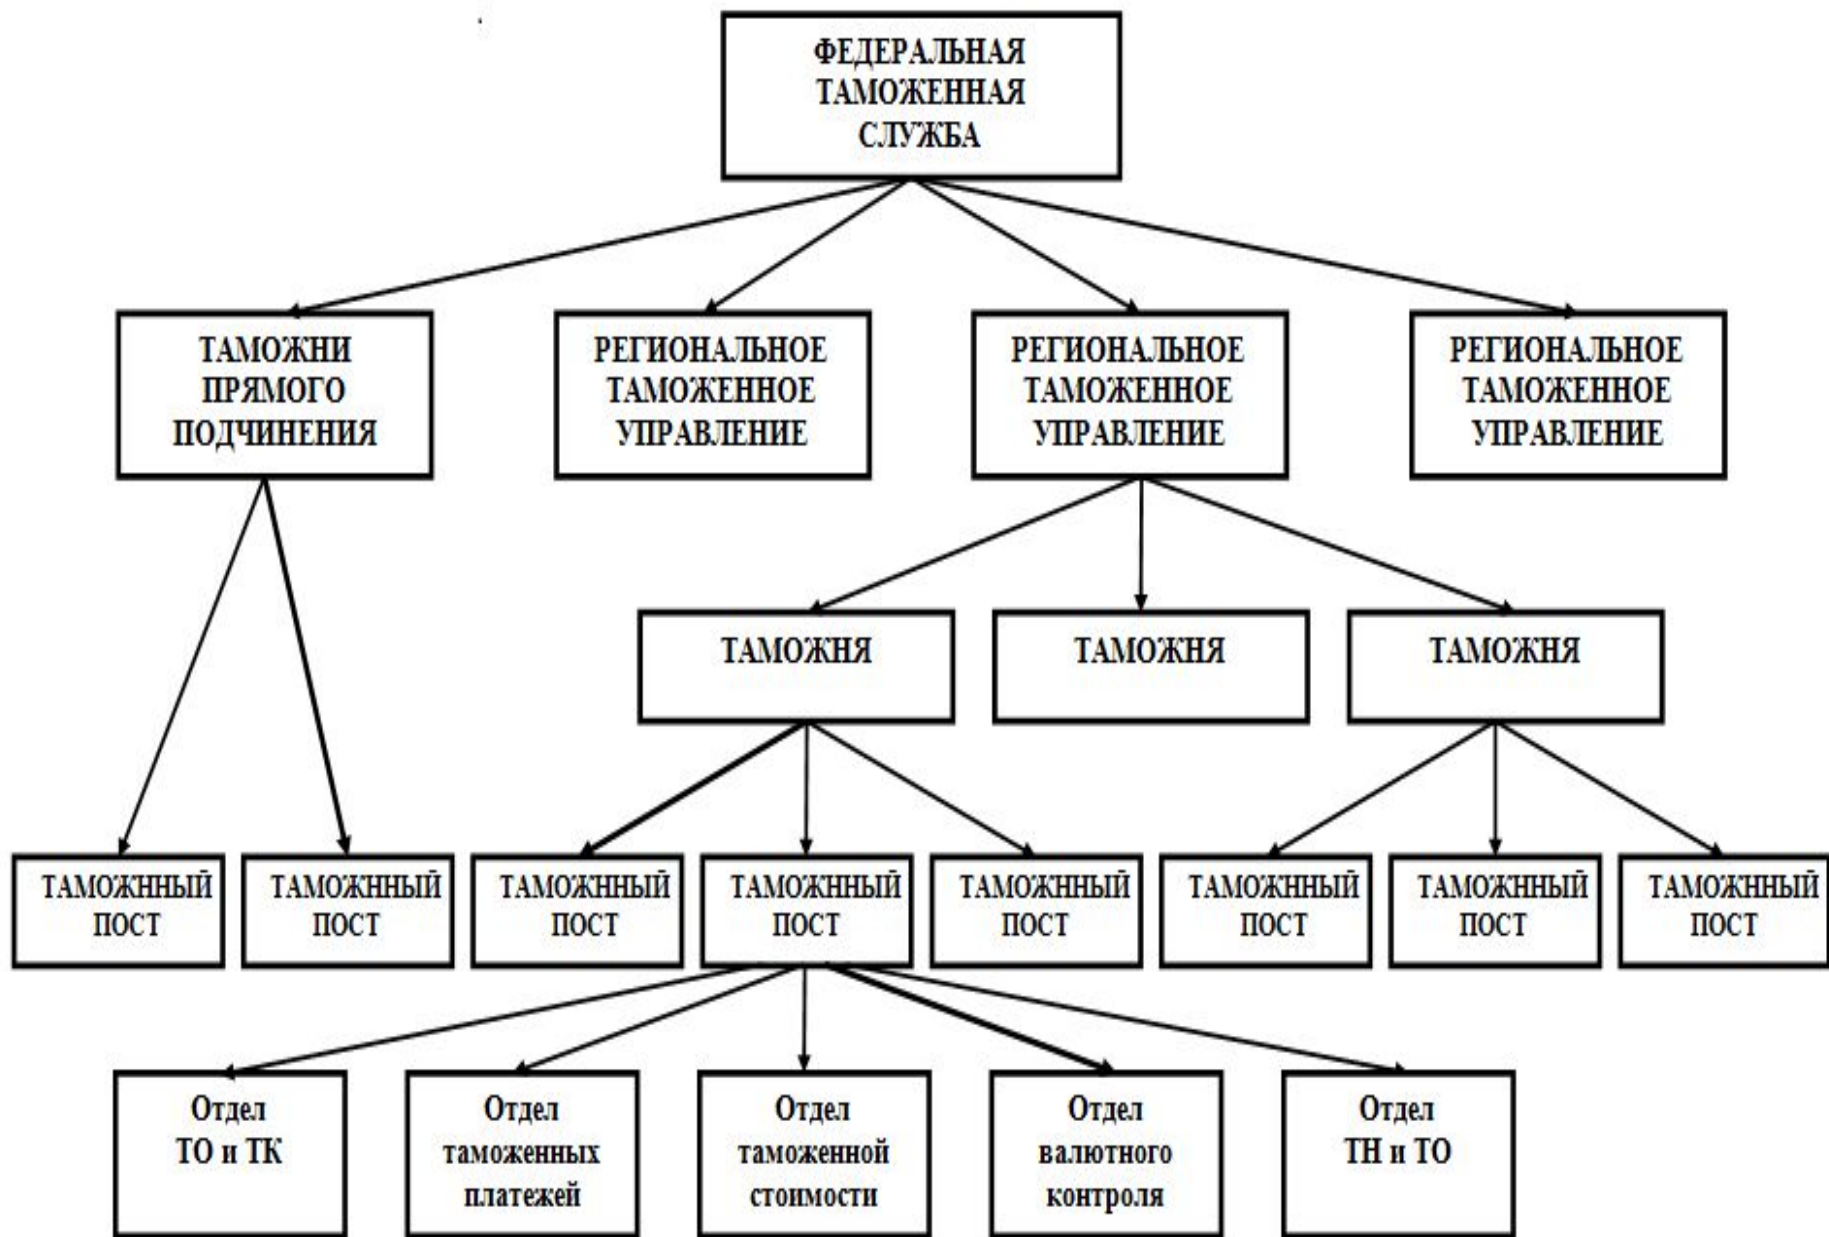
ФЕДЕРАЛЬНАЯ ТАМОЖЕННАЯ СЛУЖБА

ТАМОЖНИ ПРЯМОГО ПОДЧИНЕНИЯ

РЕГИОНАЛЬНОЕ ТАМОЖЕННОЕ УПРАВЛЕНИЕ

РЕГИОНАЛЬНОЕ ТАМОЖЕННОЕ УПРАВЛЕНИЕ

РЕГИОНАЛЬНОЕ ТАМОЖЕННОЕ УПРАВЛЕНИЕ

ТАМОЖНЯ

ТАМОЖНЯ

ТАМОЖНЯ

ТАМОЖННЫЙ ПОСТ

ТАМОЖННЫЙ ПОСТ

ТАМОЖННЫЙ ПОСТ

ТАМОЖННЫЙ ПОСТ

ТАМОЖННЫЙ ПОСТ

ТАМОЖННЫЙ ПОСТ

ТАМОЖННЫЙ ПОСТ

ТАМОЖННЫЙ ПОСТ

Отдел ТО и ТК

Отдел таможенных платежей

Отдел таможенной стоимости

Отдел валютного контроля

Отдел ТН и ТО